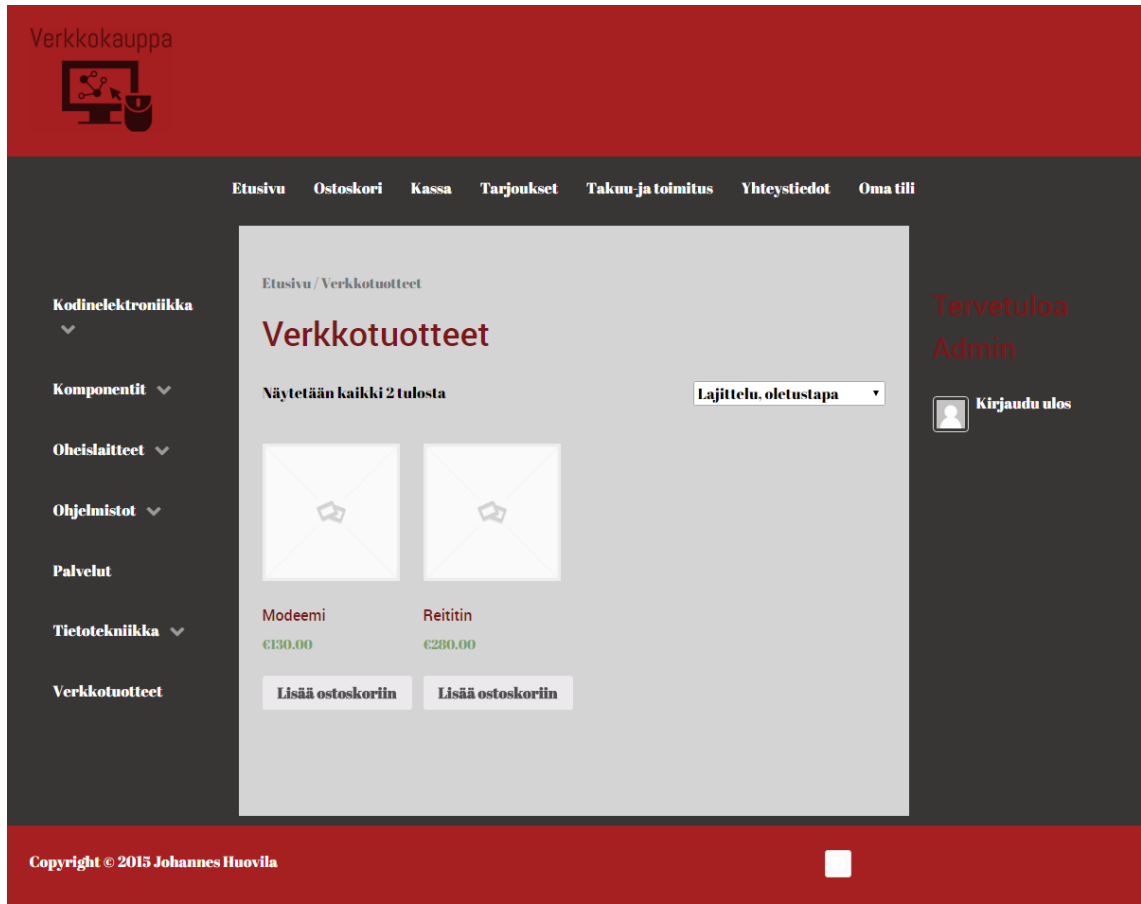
Verkkokauppa

Etusivu Ostoskori Kassa Tarjoukset Takuu-ja toimitus Yhteystiedot Oma tili

Kodinelektroniikka

Komponentit

Oheislaitteet

Ohjelmistot

Palvelut

Tietotekniikka

Verkkotuotteet

Etusivu / Verkkotuotteet

Verkkotuotteet

Näytetään kaikki 2 tulosta

Lajittelu, oletustapa

Modeemi
€130.00
Lisää ostoskoriin

Reititin
€280.00
Lisää ostoskoriin

Tervetuloa Admin

Kirjaudu ulos

Copyright © 2015 Johannes Huovila